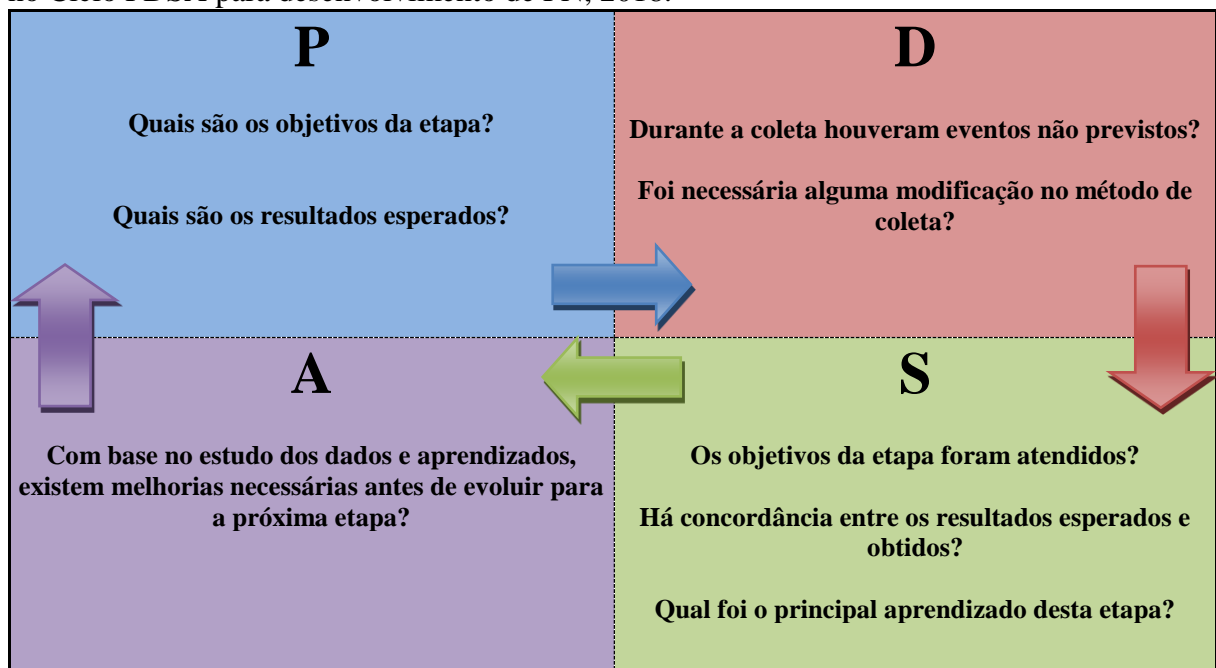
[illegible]

P

Quais são os objetivos da etapa?

Quais são os resultados esperados?

D

Durante a coleta houveram eventos não previstos?

Foi necessária alguma modificação no método de coleta?

A

Com base no estudo dos dados e aprendizados, existem melhorias necessárias antes de evoluir para a próxima etapa?

S

Os objetivos da etapa foram atendidos?

Há concordância entre os resultados esperados e obtidos?

Qual foi o principal aprendizado desta etapa?